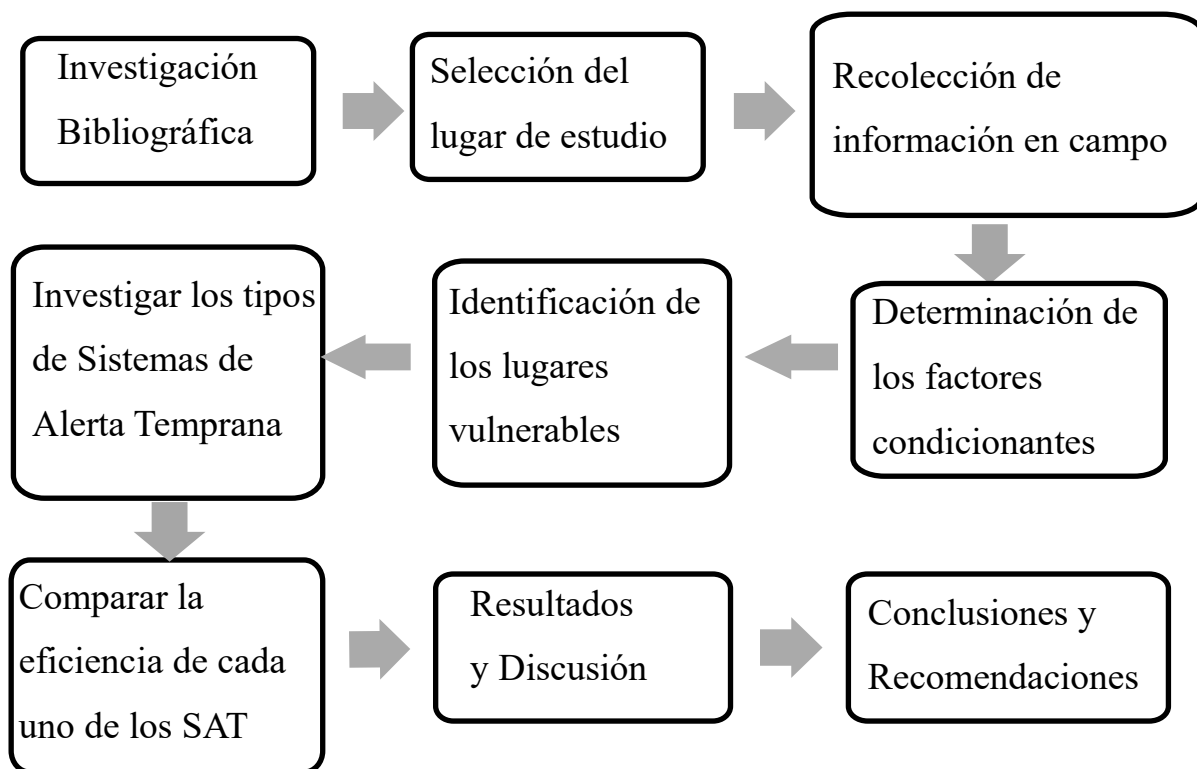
Investigación Bibliográfica

Selección del lugar de estudio

Recolección de información en campo

Determinación de los factores condicionantes

Identificación de los lugares vulnerables

Investigar los tipos de Sistemas de Alerta Temprana

Comparar la eficiencia de cada uno de los SAT

Resultados y Discusión

Conclusiones y Recomendaciones